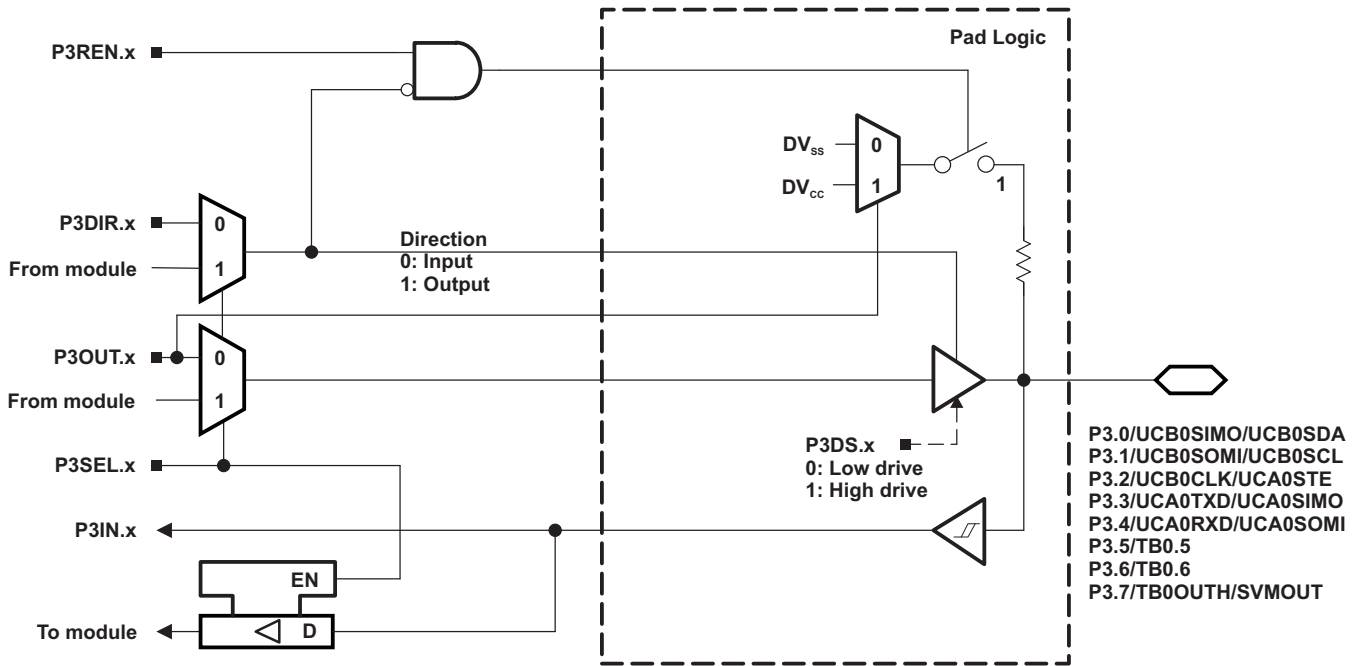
Pad Logic

P3REN.x

$DV_{SS}$ 0

$DV_{CC}$ 1

1

P3DIR.x 0

From module 1

Direction
0: Input
1: Output

P3OUT.x 0

From module 1

P3DS.x
0: Low drive
1: High drive

P3SEL.x

P3IN.x

EN

To module D

P3.0/UCB0SIMO/UCB0SDA
P3.1/UCB0SOMI/UCB0SCL
P3.2/UCB0CLK/UCA0STE
P3.3/UCA0TXD/UCA0SIMO
P3.4/UCA0RXD/UCA0SOMI
P3.5/TB0.5
P3.6/TB0.6
P3.7/TB0OUTH/SVMOUT